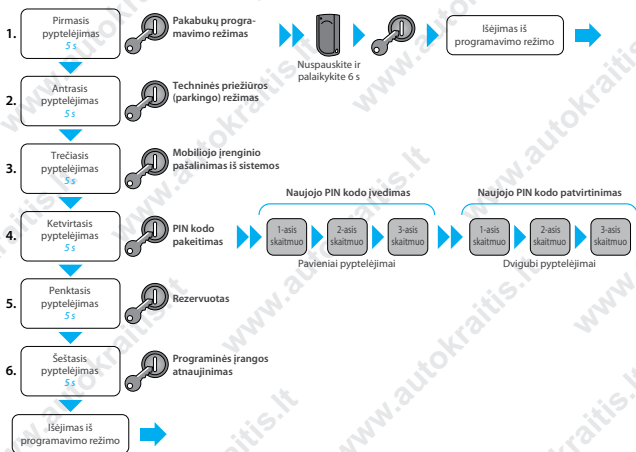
1.
Pirmasis pyptelėjimas
5 s

Pakabukų programavimo režimas

Nuspauskite ir palaikykite 6 s

Išėjimas iš programavimo režimo

2.
Antrasis pyptelėjimas
5 s

Techninės priežiūros (parkingo) režimas

3.
Trečiasis pyptelėjimas
5 s

Mobiliojo įrenginio pašalinimas iš sistemos

4.
Ketvirtasis pyptelėjimas
5 s

PIN kodo pakeitimas

Naujojo PIN kodo įvedimas

1-asis skaitmuo
2-asis skaitmuo
3-asis skaitmuo

Pavieniai pyptelėjimai

Naujojo PIN kodo patvirtinimas

1-asis skaitmuo
2-asis skaitmuo
3-asis skaitmuo

Dvigubi pyptelėjimai

5.
Penktasis pyptelėjimas
5 s

Rezervuotas

6.
Šeštasis pyptelėjimas
5 s

Programinės įrangos atnaujinimas

Išėjimas iš programavimo režimo

www.autokraitis.lt